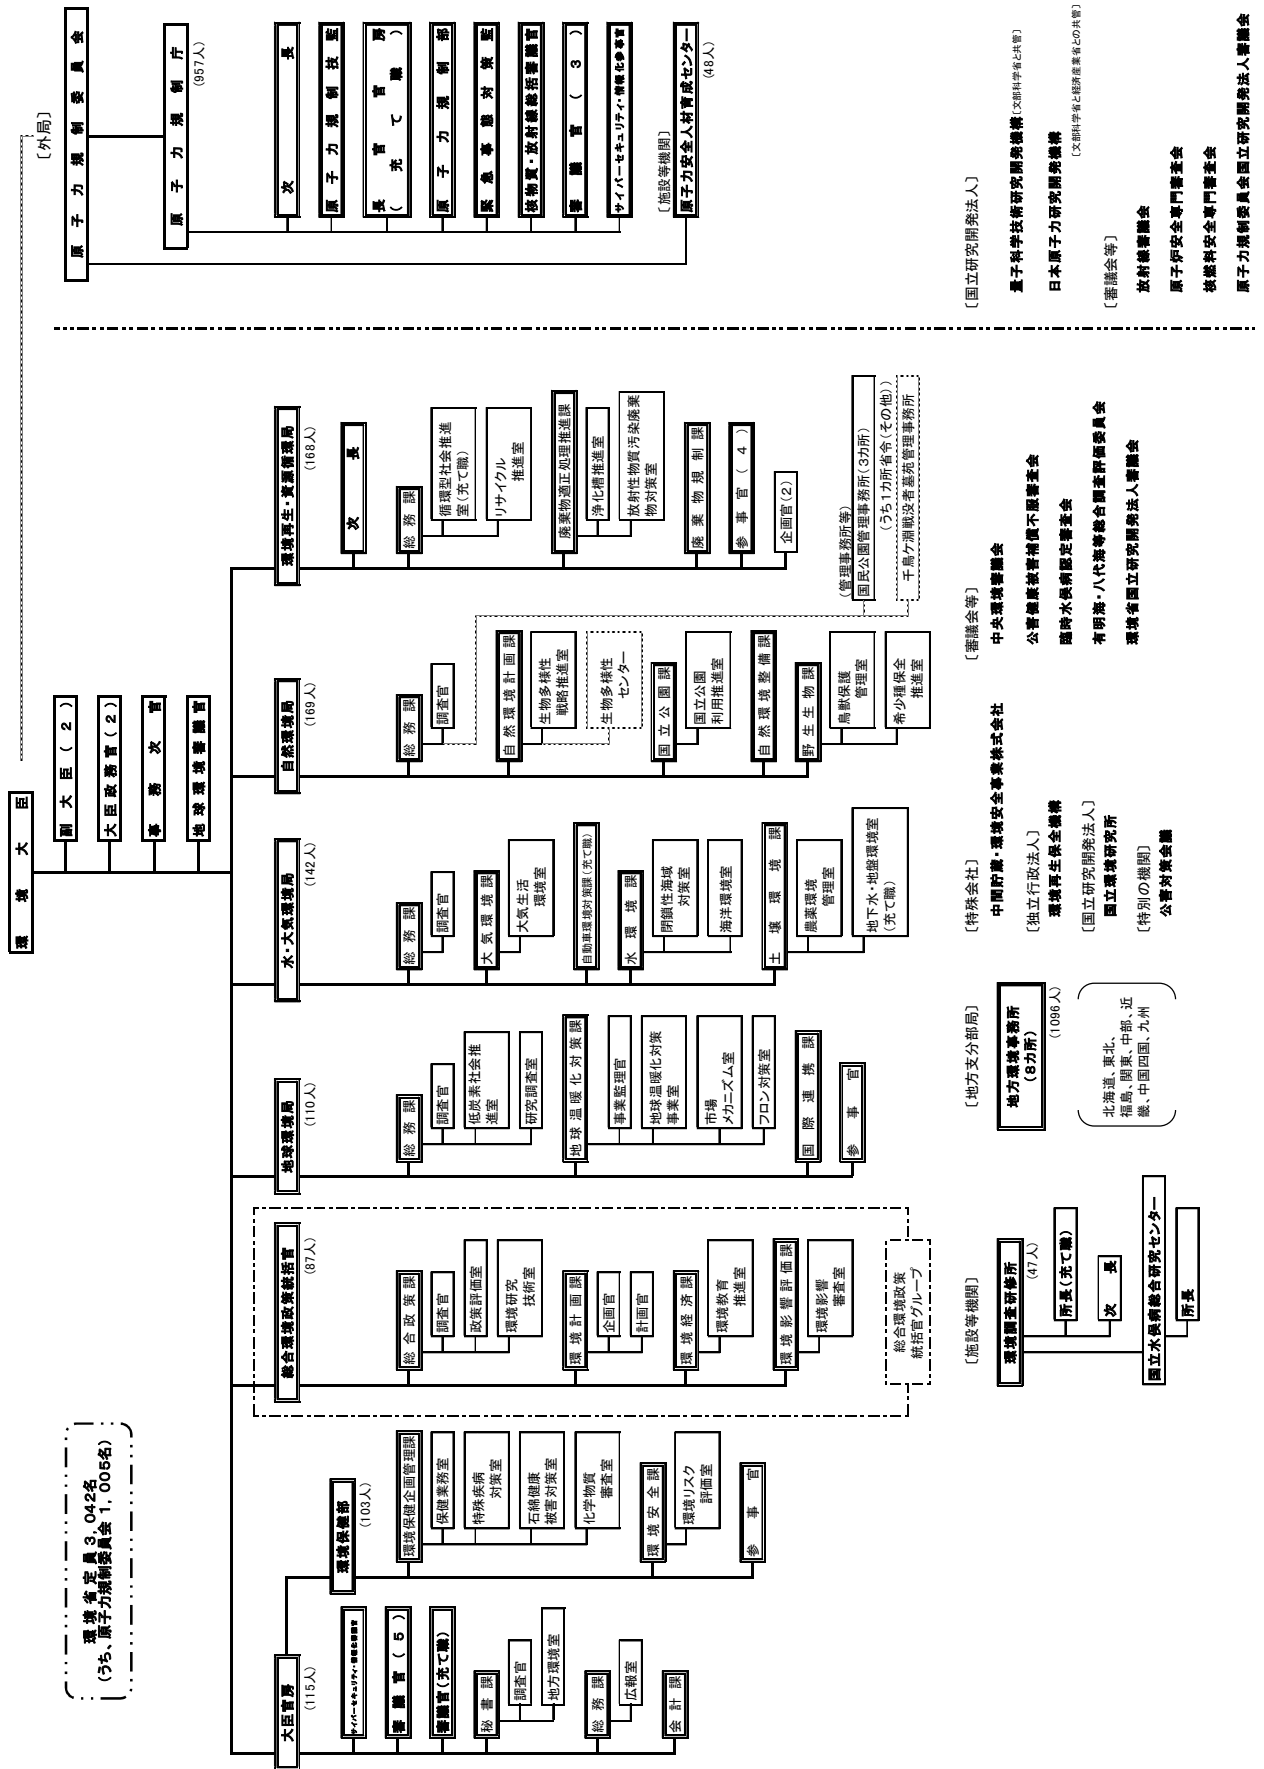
環境大臣

副大臣（２）
大臣政務官（２）
事務次官
地球環境審議官

［外局］
原子力規制委員会
原子力規制庁
(957人)
次長
原子力規制技監
長官官房（充て職）
原子力規制部
緊急事態対策監
核物質・放射線総括審議官
審議官（３）
サイバーセキュリティ・情報化参事官
［施設等機関］
原子力安全人材育成センター
(48人)

［国立研究開発法人］
量子科学技術研究開発機構［文部科学省と共管］
日本原子力研究開発機構［文部科学省と経済産業省との共管］
［審議会等］
放射線審議会
原子炉安全専門審査会
核燃料安全専門審査会
原子力規制委員会国立研究開発法人審議会

環境再生・資源循環局
(168人)
次長
総務課
循環型社会推進室（充て職）
リサイクル推進室
廃棄物適正処理推進課
浄化槽推進室
放射性物質汚染廃棄物対策室
廃棄物規制課
参事官（４）
企画官（２）
（管理事務所等）
国民公園管理事務所（3カ所）
（うち1カ所合（その他））
千鳥ケ淵戦没者墓苑管理事務所

自然環境局
(169人)
総務課
調査官
自然環境計画課
生物多様性戦略推進室
生物多様性センター
国立公園課
国立公園利用推進室
自然環境整備課
野生生物課
鳥獣保護管理室
希少種保全推進室

水・大気環境局
(142人)
総務課
調査官
大気環境課
大気生活環境室
自動車環境対策課（充て職）
水環境課
閉鎖性海域対策室
海洋環境室
土壌環境課
農薬環境管理室
地下水・地盤環境室（充て職）

地球環境局
(110人)
総務課
調査官
低炭素社会推進室
研究調査室
地球温暖化対策課
事業監理官
地球温暖化対策事業室
市場メカニズム室
フロン対策室
国際連携課
参事官

総合環境政策統括官
(87人)
総合政策課
調査官
政策評価室
環境研究技術室
環境計画課
企画官
計画官
環境経済課
環境教育推進室
環境影響評価課
環境影響審査室
総合環境政策統括官グループ

環境保健部
(103人)
環境保健企画管理課
保健業務室
特殊疾病対策室
石綿健康被害対策室
化学物質審査室
環境安全課
環境リスク評価室
参事官

大臣官房
(115人)
サイバーセキュリティ・情報化審議官
審議官（５）
審議官（充て職）
秘書課
調査官
地方環境室
総務課
広報室
会計課

環境省定員3,042名
（うち、原子力規制委員会1,005名）

［地方支分部局］
地方環境事務所（8カ所）
(1096人)
北海道、東北、福島、関東、中部、近畿、中国四国、九州

［施設等機関］
環境調査研修所
(47人)
所長（充て職）
次長
国立水俣病総合研究センター
所長

［特殊会社］
中間貯蔵・環境安全事業株式会社
［独立行政法人］
環境再生保全機構
［国立研究開発法人］
国立環境研究所
［特別の機関］
公害対策会議

［審議会等］
中央環境審議会
公害健康被害補償不服審査会
臨時水俣病認定審査会
有明海・八代海等総合調査評価委員会
環境省国立研究開発法人審議会